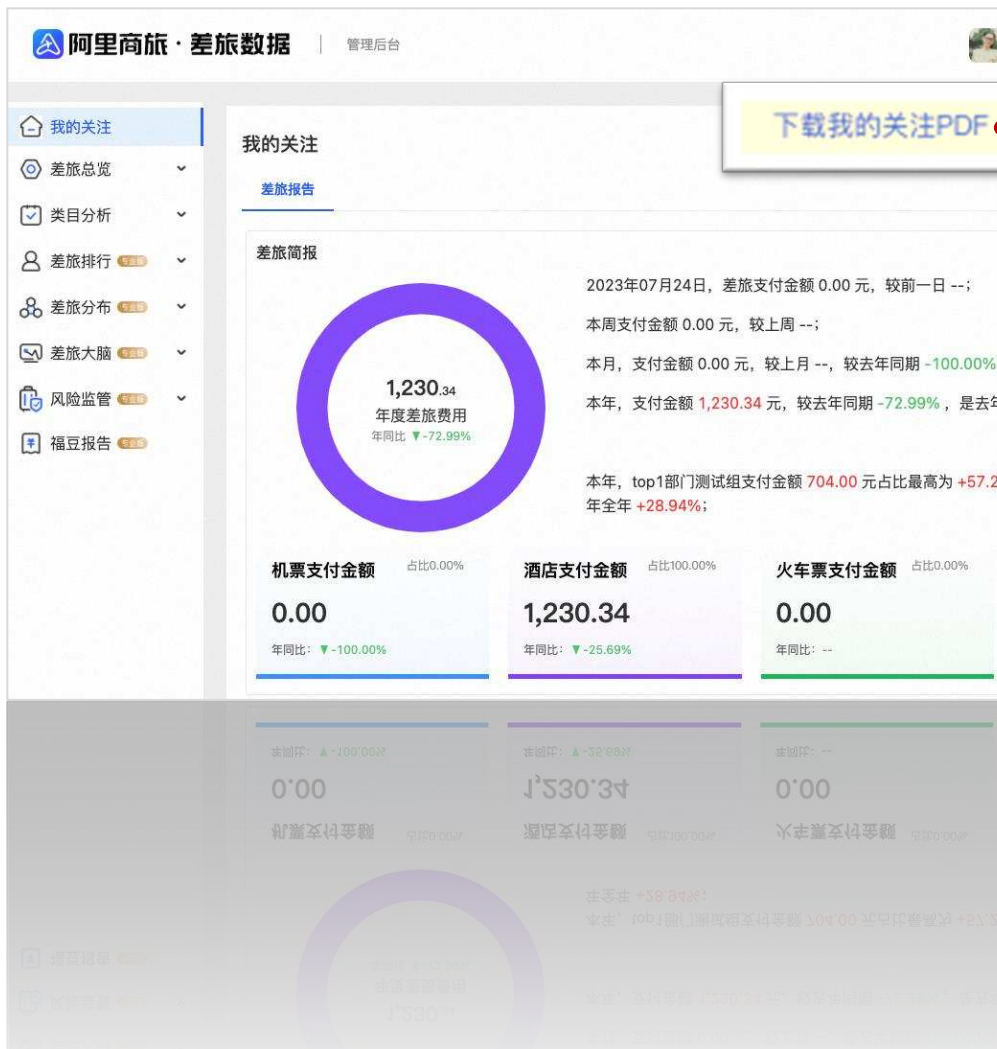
阿里商旅 · 差旅数据 | 管理后台

下载我的关注PDF

我的关注
差旅总览
类目分析
差旅排行 专业版
差旅分布 专业版
差旅大脑 专业版
风险监管 专业版
福豆报告 专业版

我的关注
差旅报告

差旅简报

1,230.34
年度差旅费用
年同比 ▼-72.99%

2023年07月24日，差旅支付金额 0.00 元，较前一日 --；

本周支付金额 0.00 元，较上周 --；

本月，支付金额 0.00 元，较上月 --，较去年同期 -100.00%

本年，支付金额 1,230.34 元，较去年同期 -72.99%，是去年

本年，top1部门测试组支付金额 704.00 元占比最高为 +57.2
年全年 +28.94%；

机票支付金额 占比0.00%
0.00
年同比：▼-100.00%

酒店支付金额 占比100.00%
1,230.34
年同比：▼-25.69%

火车票支付金额 占比0.00%
0.00
年同比：--